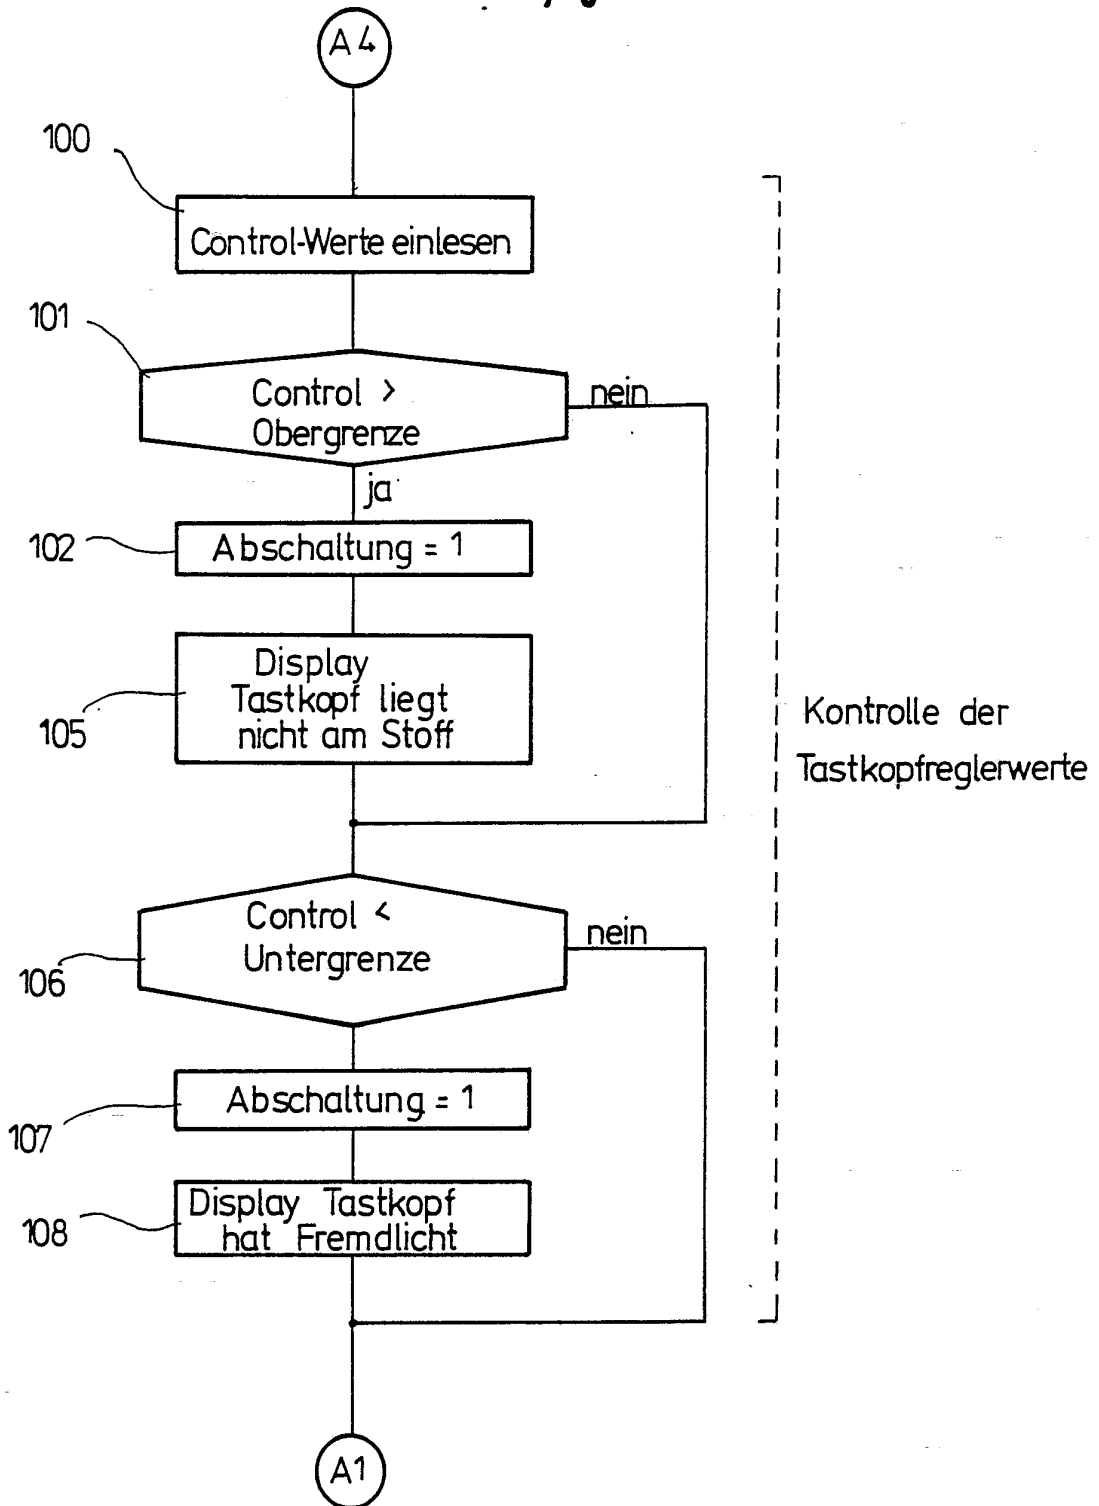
A4

100

Control-Werte einlesen

101

Control >
Obergrenze

nein

ja

102

Abschaltung = 1

Display
Tastkopf liegt
nicht am Stoff

105

Kontrolle der
Tastkopfreglerwerte

Control <
Untergrenze

nein

106

Abschaltung = 1

107

Display Tastkopf
hat Fremdlicht

108

A1